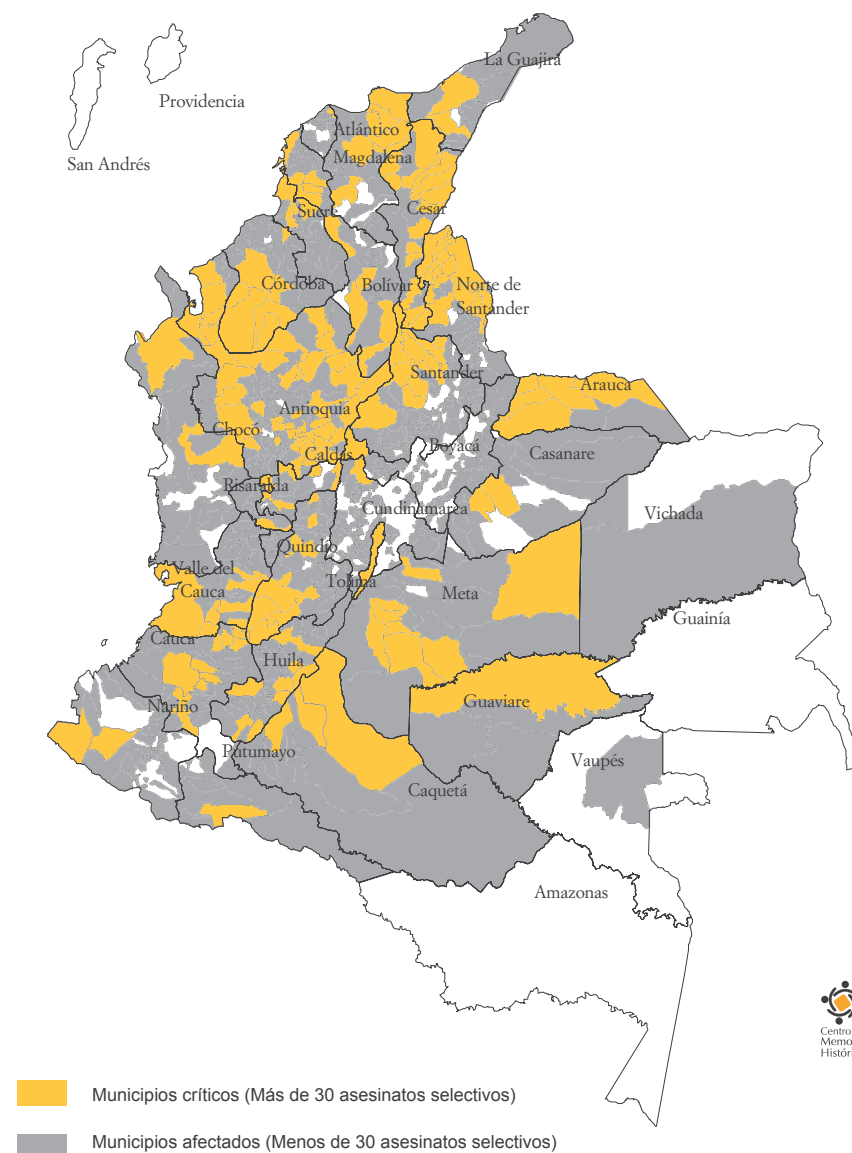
La Guajira

Providencia

San Andrés

Atlántico

Magdalena

Cesar

Sucre

Córdoba

Bolívar

Norte de Santander

Santander

Arauca

Antioquia

Chocó

Boyacá

Casanare

Caldas

Risaralda

Cundinamarca

Vichada

Quindío

Valle del Cauca

Tolima

Meta

Guainía

Cauca

Huila

Nariño

Guaviare

Putumayo

Vaupés

Caquetá

Amazonas

Centro Memo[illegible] Histór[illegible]

Municipios críticos (Más de 30 asesinatos selectivos)

Municipios afectados (Menos de 30 asesinatos selectivos)